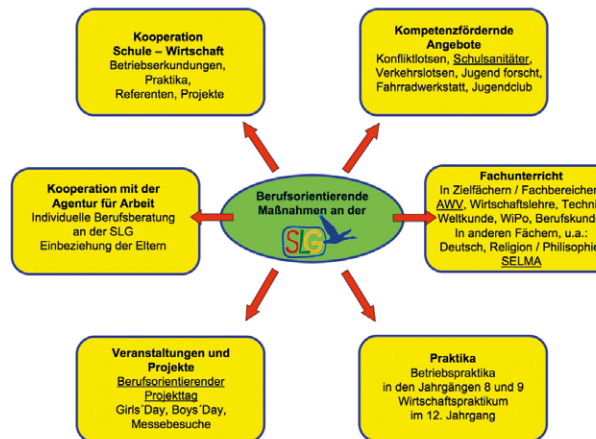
Kooperation
Schule – Wirtschaft
Betriebserkundungen, Praktika, Referenten, Projekte

Kompetenzfördernde Angebote
Konfliktlotsen, Schulsanitäter, Verkehrslotsen, Jugend forscht, Fahrradwerkstatt, Jugendclub

Kooperation mit der Agentur für Arbeit
Individuelle Berufsberatung an der SLG
Einbeziehung der Eltern

Berufsorientierende Maßnahmen an der
SLG

Fachunterricht
In Zielfächern / Fachbereichen
AWV, Wirtschaftslehre, Techni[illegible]
Weltkunde, WiPo, Berufskund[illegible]
In anderen Fächern, u.a.:
Deutsch, Religion / Philosophie
SELMA

Veranstaltungen und Projekte
Berufsorientierender Projekttag
Girls´Day, Boys´Day, Messebesuche

Praktika
Betriebspraktika in den Jahrgängen 8 und 9
Wirtschaftspraktikum im 12. Jahrgang